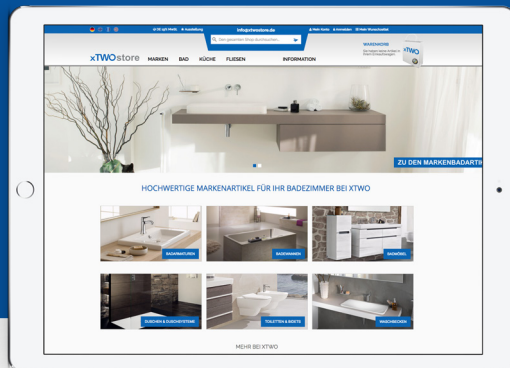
info@xtwostore.de

Den gesamten Shop durchsuchen...

Mein Konto Anmelden Mein Wunschzettel

xTWOstore

MARKEN BAD KÜCHE FLIESEN INFORMATION

WARENKORB

xTWO

ZU DEN MARKENBADART

HOCHWERTIGE MARKENARTIKEL FÜR IHR BADEZIMMER BEI XTWO

BADARMATUREN

BADEWANNEN

BADMÖBEL

DUSCHEN & DUSCHSYSTEME

TOILETTEN & BIDETS

WASCHBECKEN

MEHR BEI XTWO